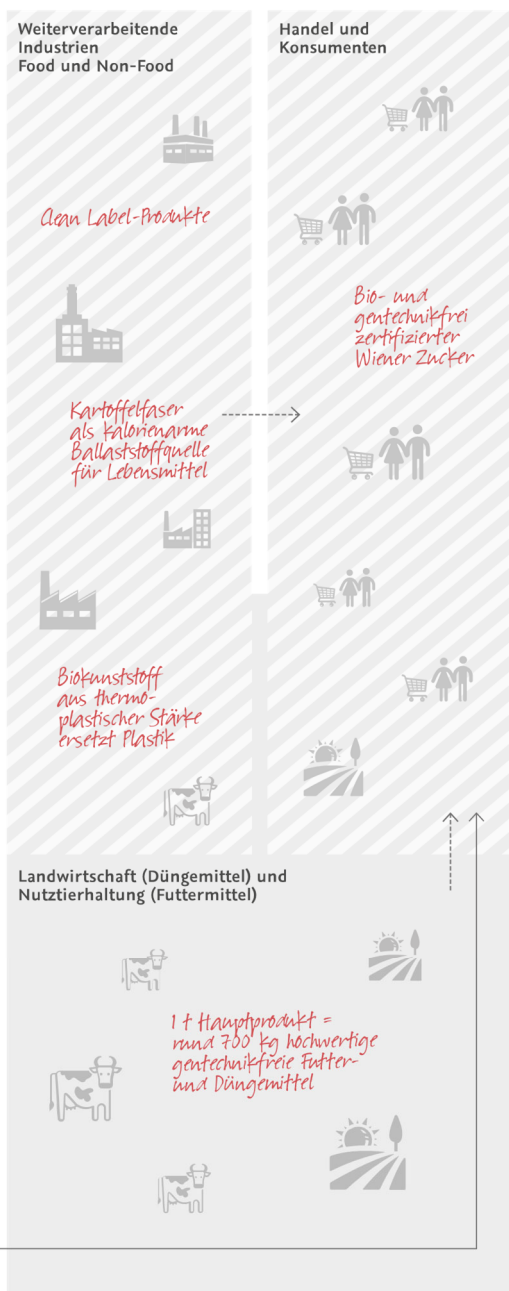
Weiterverarbeitende Industrien Food und Non-Food

Handel und Konsumenten

Clean Label-Produkte

Bio- und gentechnikfrei zertifizierter Wiener Zucker

Kartoffelfaser als kalorienarme Ballaststoffquelle für Lebensmittel

Biokunststoff aus thermoplastischer Stärke ersetzt Plastik

Landwirtschaft (Düngemittel) und Nutztierhaltung (Futtermittel)

1 t Hauptprodukt = rund 700 kg hochwertige gentechnikfreie Futter- und Düngemittel